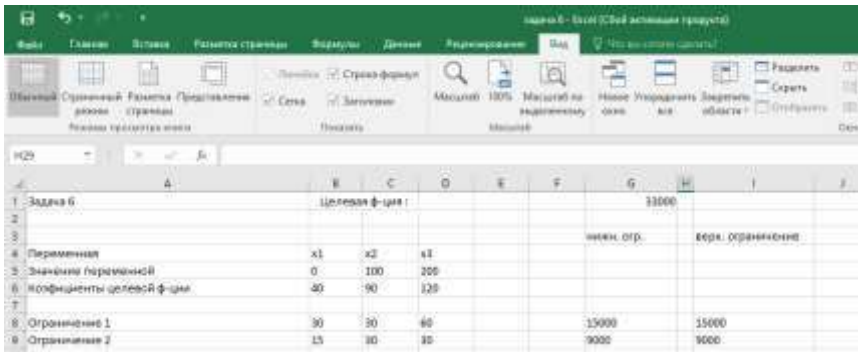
задача 6 - Excel (Сбой активации продукта)

Файл Главная Вставка Разметка страницы Формулы Данные Рецензирование Вид Что вы хотите сделать?

Обычный Страничный режим Разметка страницы Представления
Режимы просмотра книги

Линейка Строка формул Сетка Заголовки
Показать

Масштаб 100% Масштаб по выделенному
Масштаб

Новое окно Упорядочить все Закрепить области Разделить Скрыть Отобразить

H29

| | A | B | C | D | E | F | G | H | I | J |
|---|---|---|---|---|---|---|---|---|---|---|
| 1 | Задача 6 | Целевая ф-ция : | | | | | 33000 | | | |
| 2 | | | | | | | | | | |
| 3 | | | | | | | нижн. огр. | | верх. ограничение | |
| 4 | Переменная | x1 | x2 | x3 | | | | | | |
| 5 | Значение переменной | 0 | 100 | 200 | | | | | | |
| 6 | Коэффициенты целевой ф-ции | 40 | 90 | 120 | | | | | | |
| 7 | | | | | | | | | | |
| 8 | Ограничение 1 | 30 | 30 | 60 | | | 15000 | | 15000 | |
| 9 | Ограничение 2 | 15 | 30 | 30 | | | 9000 | | 9000 | |